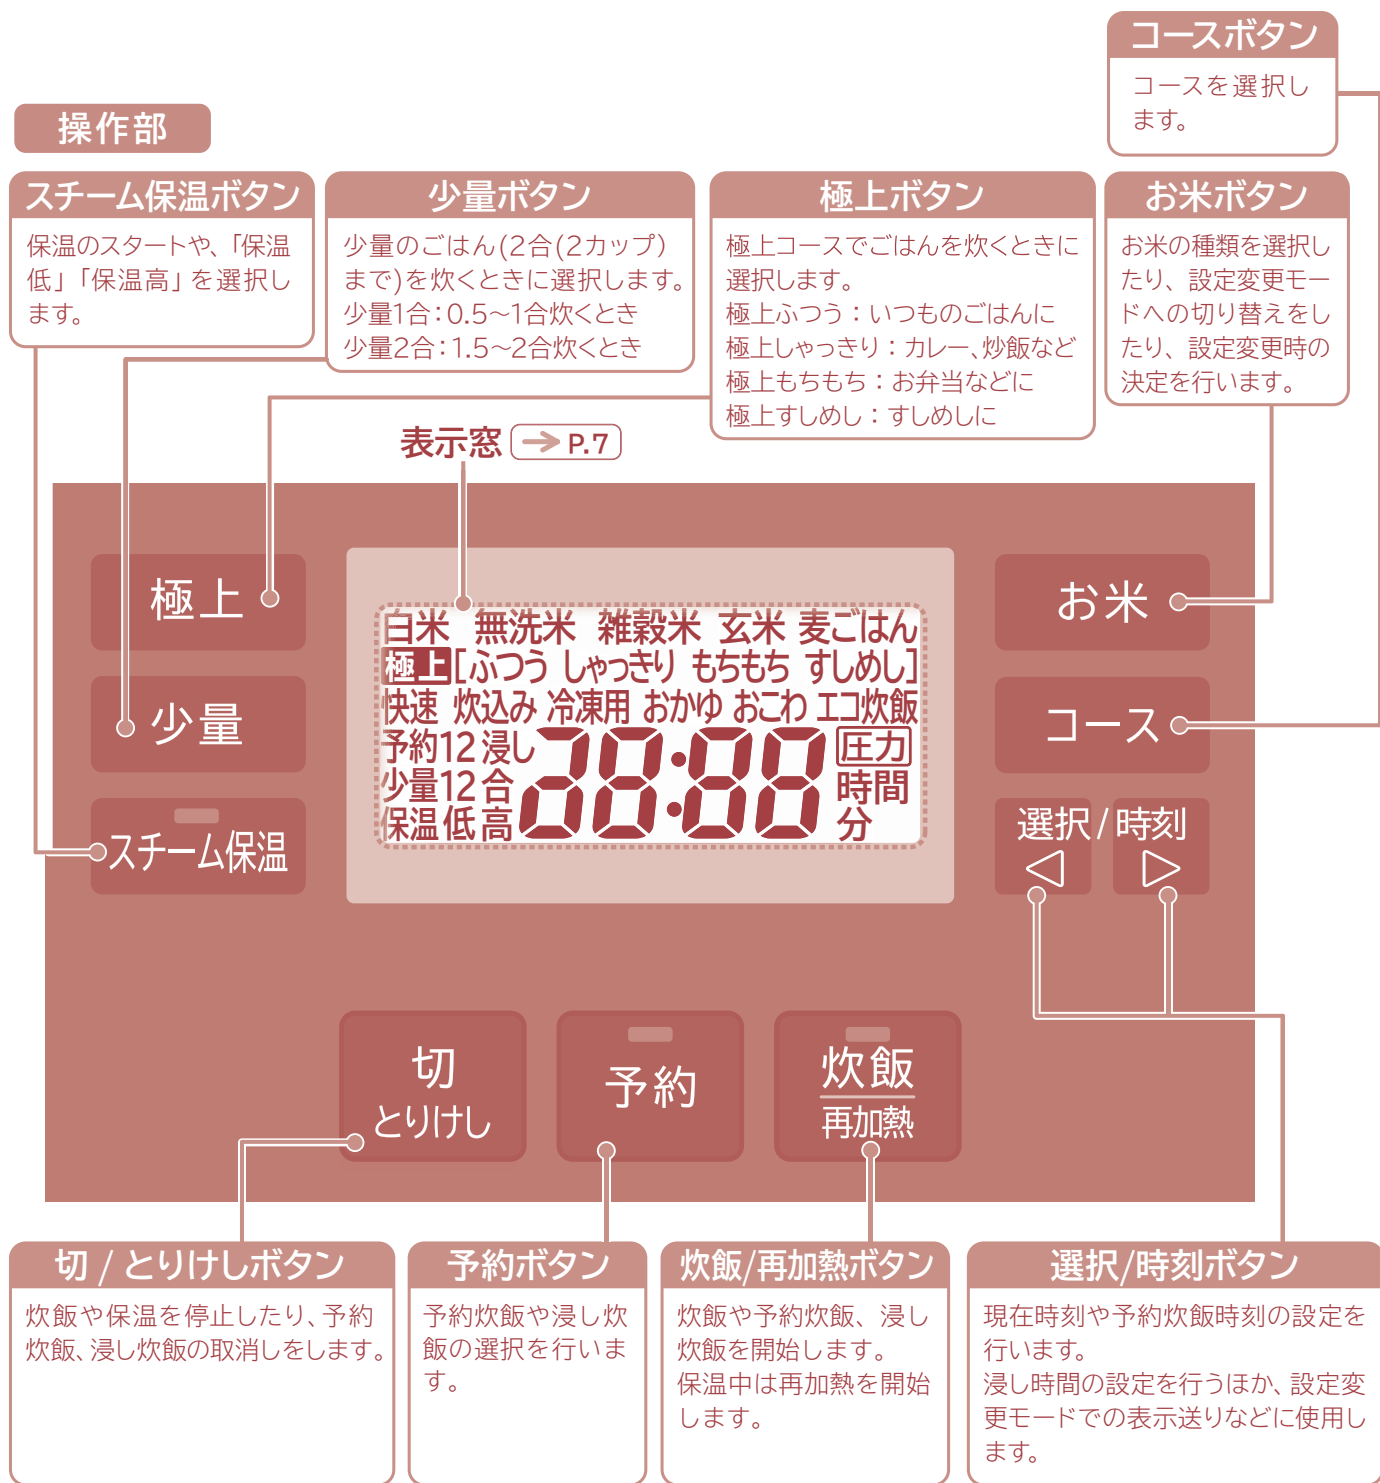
コースボタン
コースを選択します。

操作部

スチーム保温ボタン
保温のスタートや、「保温低」「保温高」を選択します。

少量ボタン
少量のごはん(2合(2カップ)まで)を炊くときに選択します。
少量1合：0.5~1合炊くとき
少量2合：1.5~2合炊くとき

極上ボタン
極上コースでごはんを炊くときに選択します。
極上ふつう：いつものごはんに
極上しゃっきり：カレー、炒飯など
極上もちもち：お弁当などに
極上すしめし：すしめしに

お米ボタン
お米の種類を選択したり、設定変更モードへの切り替えをしたり、設定変更時の決定を行います。

表示窓 → P.7

極上
少量
スチーム保温

白米 無洗米 雑穀米 玄米 麦ごはん
極上[ふつう しゃっきり もちもち すしめし]
快速 炊込み 冷凍用 おかゆ おこわ エコ炊飯
予約12 浸し
少量12 合
保温 低 高
88:88
圧力
時間
分

お米
コース
選択/時刻
◁ ▷

切
とりけし
予約
炊飯
再加熱

切 / とりけしボタン
炊飯や保温を停止したり、予約炊飯、浸し炊飯の取消しをします。

予約ボタン
予約炊飯や浸し炊飯の選択を行います。

炊飯/再加熱ボタン
炊飯や予約炊飯、浸し炊飯を開始します。
保温中は再加熱を開始します。

選択/時刻ボタン
現在時刻や予約炊飯時刻の設定を行います。
浸し時間の設定を行うほか、設定変更モードでの表示送りなどに使用します。